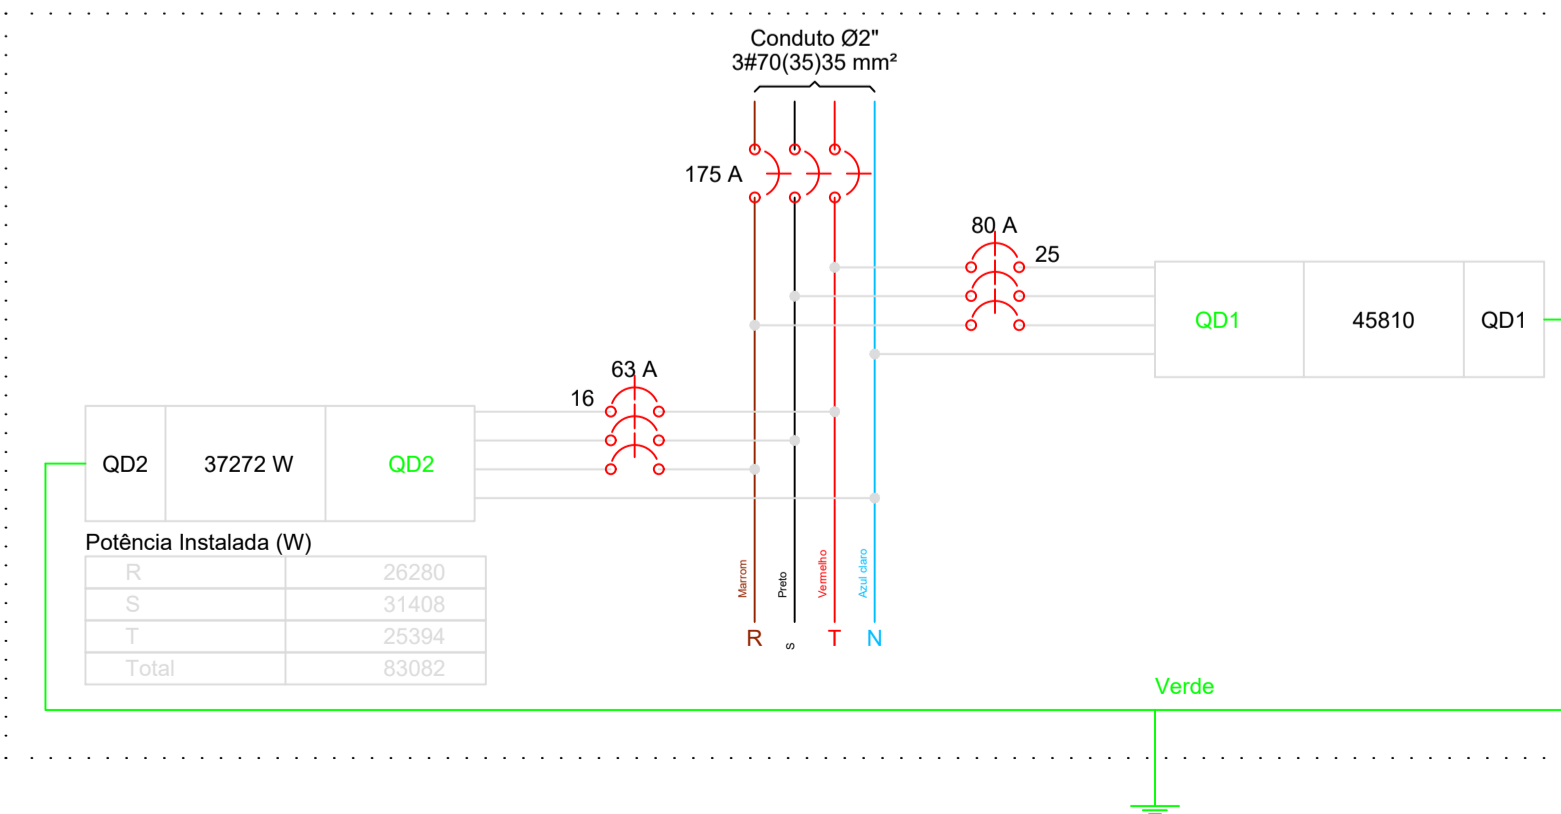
Conduto Ø2"
3#70(35)35 mm²

175 A

80 A
25

QD1 | 45810 | QD1

63 A
16

QD2 | 37272 W | QD2

Potência Instalada (W)

| R | 26280 |
|---|---|
| S | 31408 |
| T | 25394 |
| Total | 83082 |

Marrom
Preto
Vermelho
Azul claro

R S T N

Verde